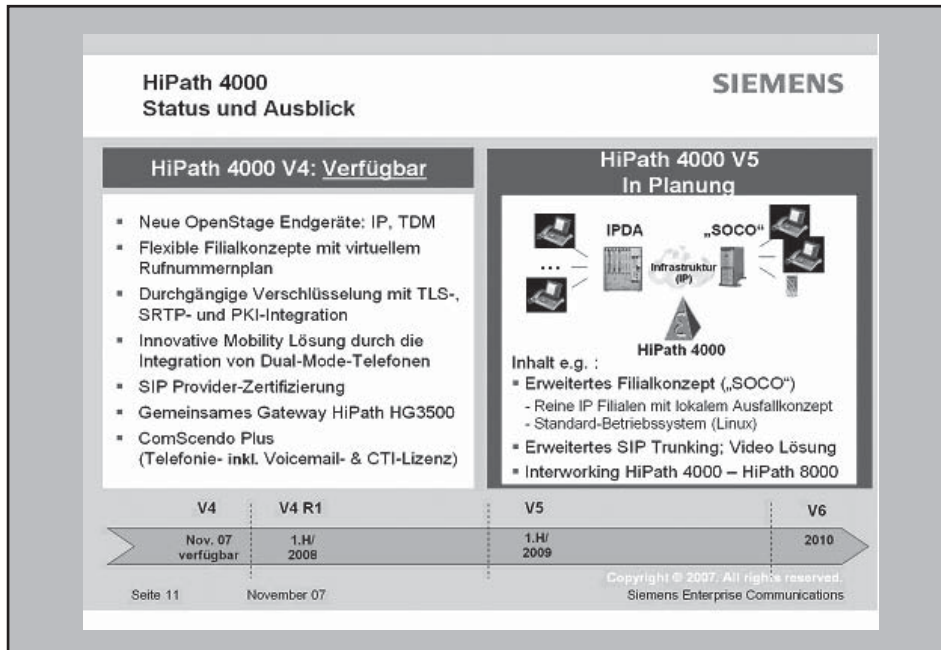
HiPath 4000
Status und Ausblick

SIEMENS

HiPath 4000 V4: Verfügbar

- Neue OpenStage Endgeräte: IP, TDM
- Flexible Filialkonzepte mit virtuellem Rufnummernplan
- Durchgängige Verschlüsselung mit TLS-, SRTP- und PKI-Integration
- Innovative Mobility Lösung durch die Integration von Dual-Mode-Telefonen
- SIP Provider-Zertifizierung
- Gemeinsames Gateway HiPath HG3500
- ComScendo Plus (Telefonie- inkl. Voicemail- & CTI-Lizenz)

HiPath 4000 V5
In Planung

IPDA

„SOCO“

...

Infrastruktur (IP)

HiPath 4000

Inhalt e.g. :
- Erweitertes Filialkonzept („SOCO“)
- Reine IP Filialen mit lokalem Ausfallkonzept
- Standard-Betriebssystem (Linux)
- Erweitertes SIP Trunking; Video Lösung
- Interworking HiPath 4000 – HiPath 8000

V4 | V4 R1 | V5 | V6

Nov. 07 verfügbar | 1.H/ 2008 | 1.H/ 2009 | 2010

Copyright © 2007. All rights reserved.

Seite 11 November 07 Siemens Enterprise Communications